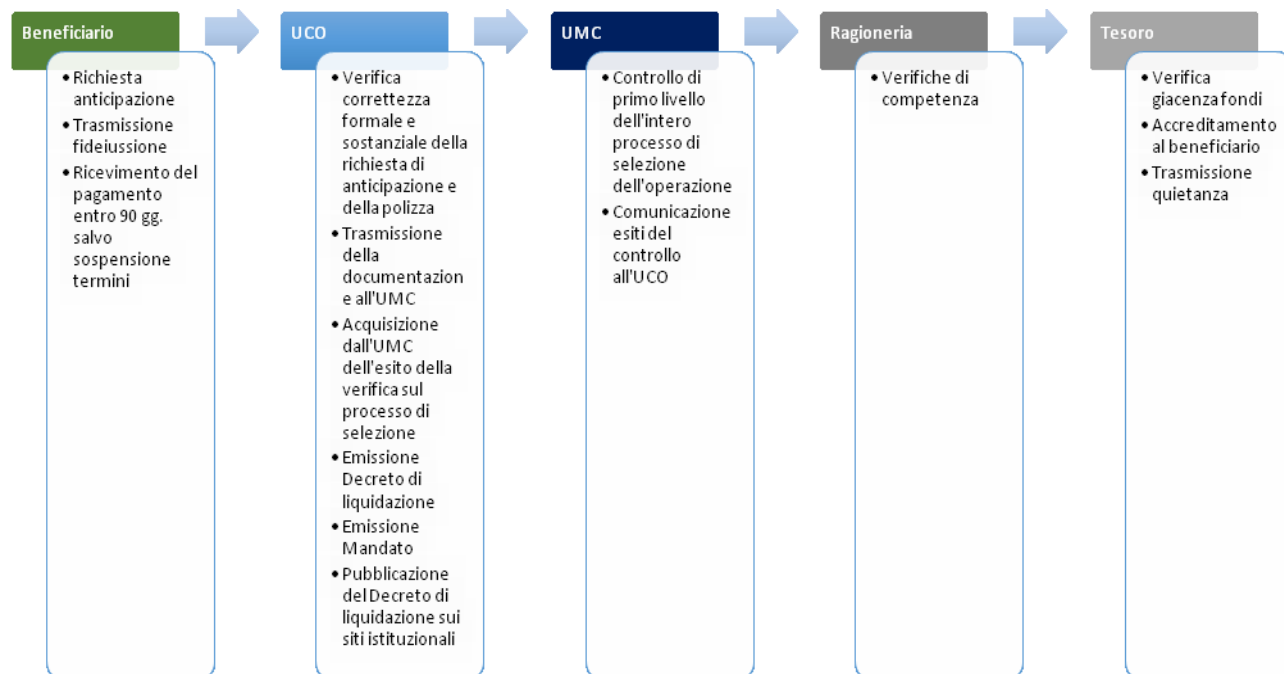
Beneficiario

- Richiesta anticipazione
- Trasmissione fideiussione
- Ricevimento del pagamento entro 90 gg. salvo sospensione termini

UCO

- Verifica correttezza formale e sostanziale della richiesta di anticipazione e della polizza
- Trasmissione della documentazione all'UMC
- Acquisizione dall'UMC dell'esito della verifica sul processo di selezione
- Emissione Decreto di liquidazione
- Emissione Mandato
- Pubblicazione del Decreto di liquidazione sui siti istituzionali

UMC

- Controllo di primo livello dell'intero processo di selezione dell'operazione
- Comunicazione esiti del controllo all'UCO

Ragioneria

- Verifiche di competenza

Tesoro

- Verifica giacenza fondi
- Accreditamento al beneficiario
- Trasmissione quietanza